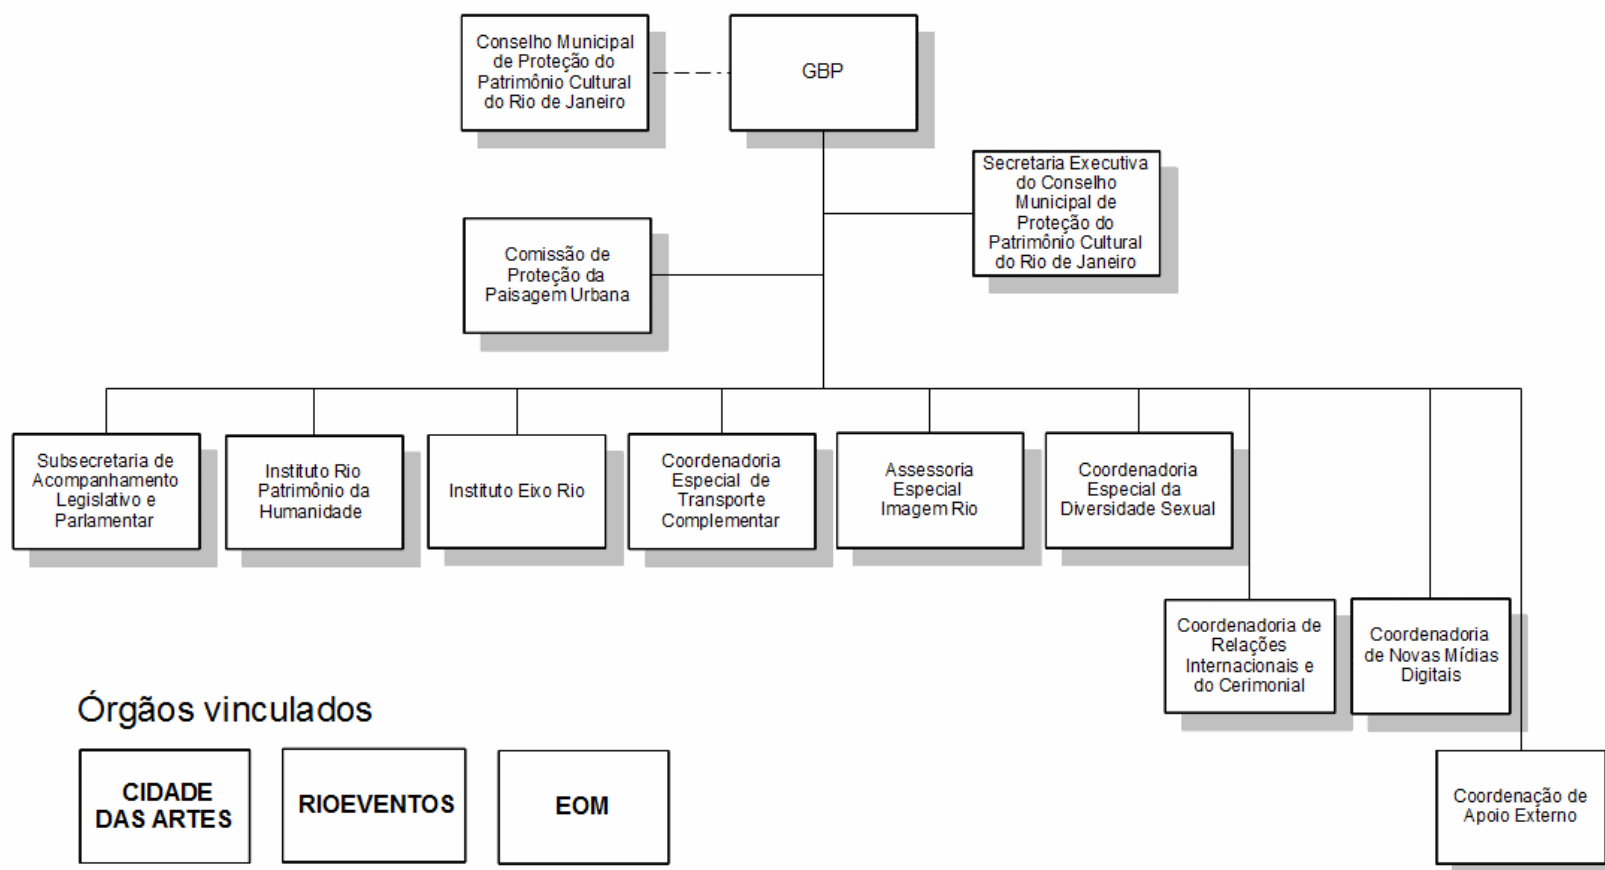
Conselho Municipal de Proteção do Patrimônio Cultural do Rio de Janeiro

GBP

Secretaria Executiva do Conselho Municipal de Proteção do Patrimônio Cultural do Rio de Janeiro

Comissão de Proteção da Paisagem Urbana

Subsecretaria de Acompanhamento Legislativo e Parlamentar

Instituto Rio Patrimônio da Humanidade

Instituto Eixo Rio

Coordenadoria Especial de Transporte Complementar

Assessoria Especial Imagem Rio

Coordenadoria Especial da Diversidade Sexual

Coordenadoria de Relações Internacionais e do Cerimonial

Coordenadoria de Novas Mídias Digitais

Coordenação de Apoio Externo

Órgãos vinculados

CIDADE DAS ARTES

RIOEVENTOS

EOM